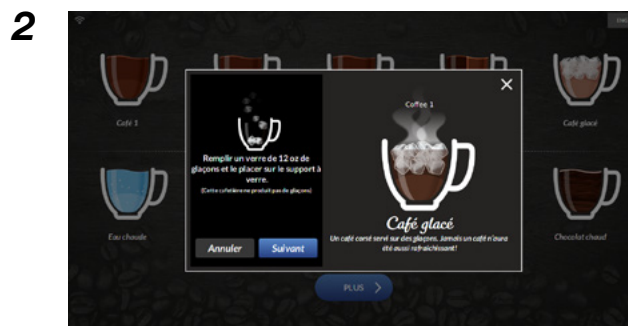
2

Café 1

Café glacé

Eau chaude

Chocolat chaud

Remplir un verre de 12 oz de glaçons et le placer sur le support à verre.

(Cette cafetière ne produit pas de glaçons)

Annuler

Suivant

Coffee 1

Café glacé

Un café corsé servi sur des glaçons. Jamais un café n'aura été aussi rafraîchissant!

PLUS